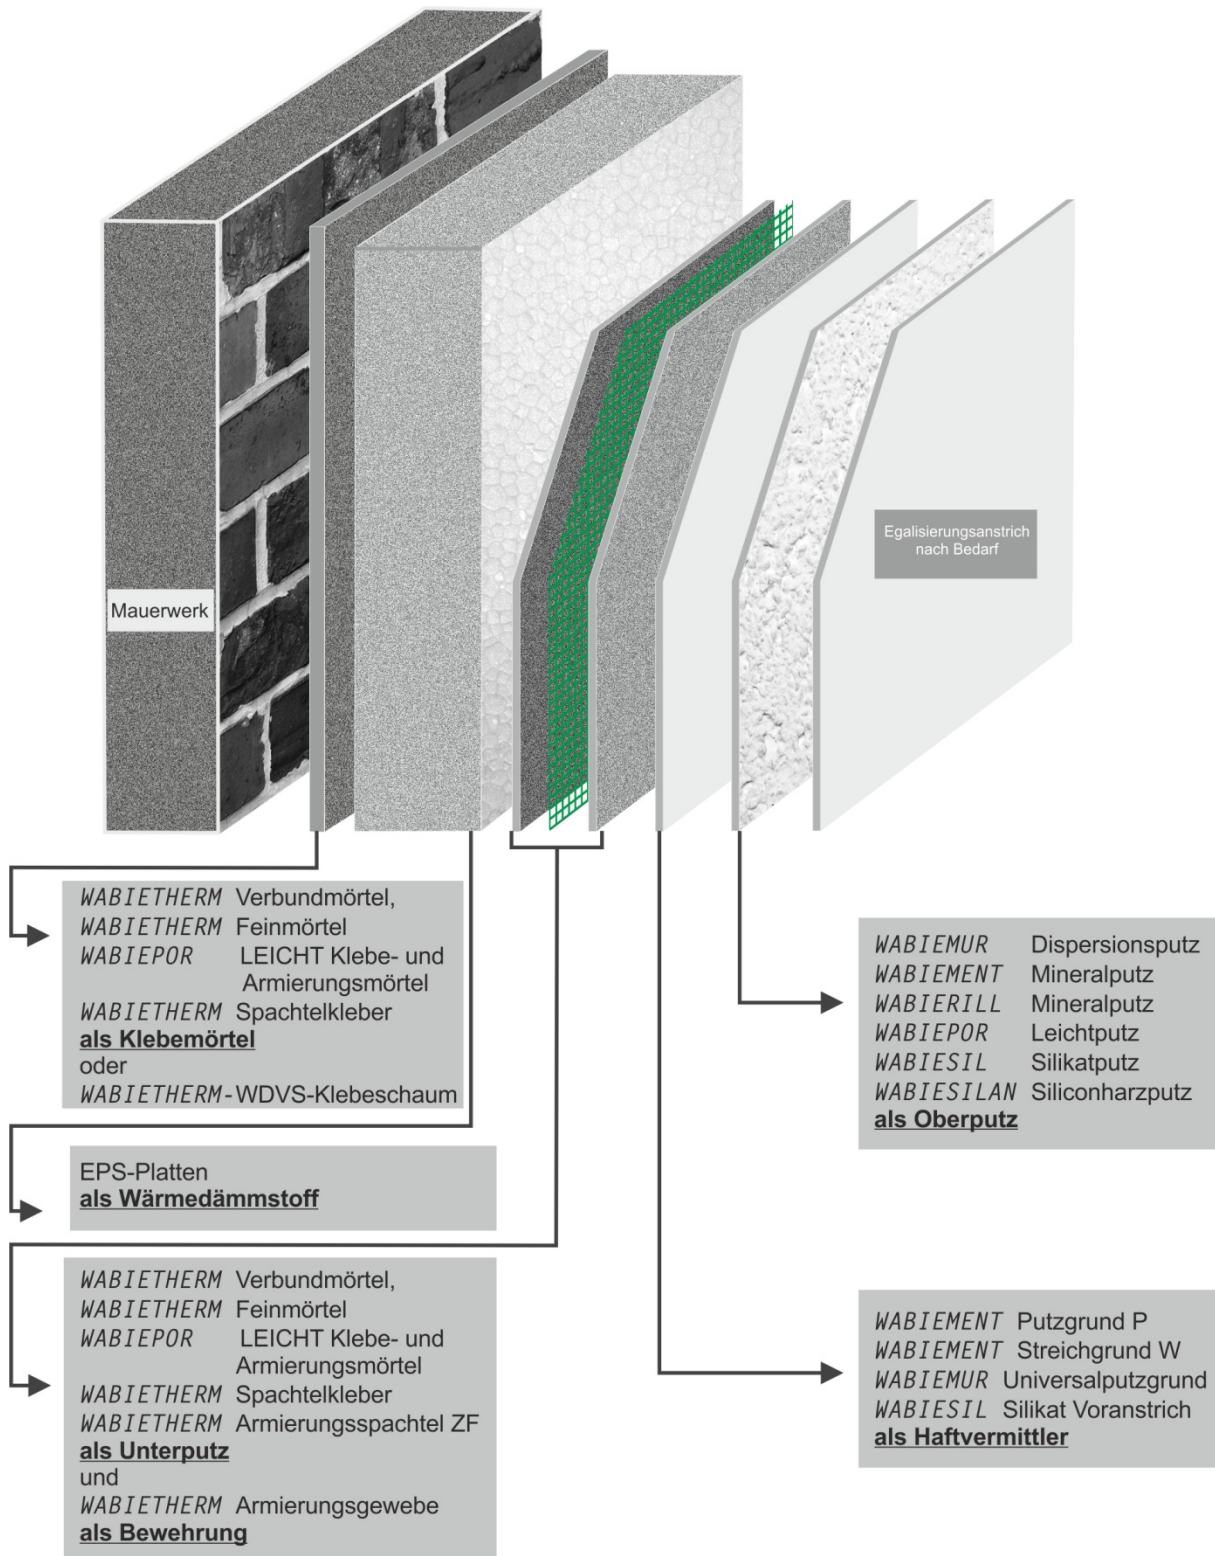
Egalisierungsanstrich nach Bedarf

Mauerwerk

WABIETHERM Verbundmörtel,
WABIETHERM Feinmörtel
WABIEPOR LEICHT Klebe- und Armierungsmörtel
WABIETHERM Spachtelkleber
als Klebemörtel
oder
WABIETHERM-WDVS-Klebeschaum

WABIEMUR Dispersionsputz
WABIEMENT Mineralputz
WABIERILL Mineralputz
WABIEPOR Leichtputz
WABIESIL Silikatputz
WABIESILAN Siliconharzputz
als Oberputz

EPS-Platten
als Wärmedämmstoff

WABIETHERM Verbundmörtel,
WABIETHERM Feinmörtel
WABIEPOR LEICHT Klebe- und Armierungsmörtel
WABIETHERM Spachtelkleber
WABIETHERM Armierungsspachtel ZF
als Unterputz
und
WABIETHERM Armierungsgewebe
als Bewehrung

WABIEMENT Putzgrund P
WABIEMENT Streichgrund W
WABIEMUR Universalputzgrund
WABIESIL Silikat Voranstrich
als Haftvermittler